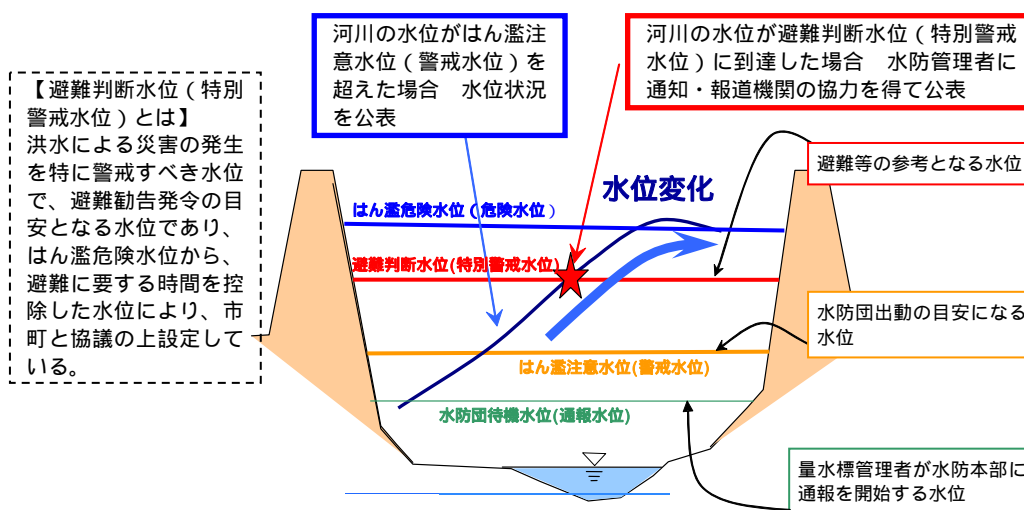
【避難判断水位（特別警戒水位）とは】
洪水による災害の発生を特に警戒すべき水位で、避難勧告発令の目安となる水位であり、はん濫危険水位から、避難に要する時間を控除した水位により、市町と協議の上設定している。

河川の水位がはん濫注意水位（警戒水位）を超えた場合　水位状況を公表

河川の水位が避難判断水位（特別警戒水位）に到達した場合　水防管理者に通知・報道機関の協力を得て公表

水位変化

避難等の参考となる水位

はん濫危険水位（危険水位）

避難判断水位(特別警戒水位)

水防団出動の目安になる水位

はん濫注意水位(警戒水位)

水防団待機水位(通報水位)

量水標管理者が水防本部に通報を開始する水位